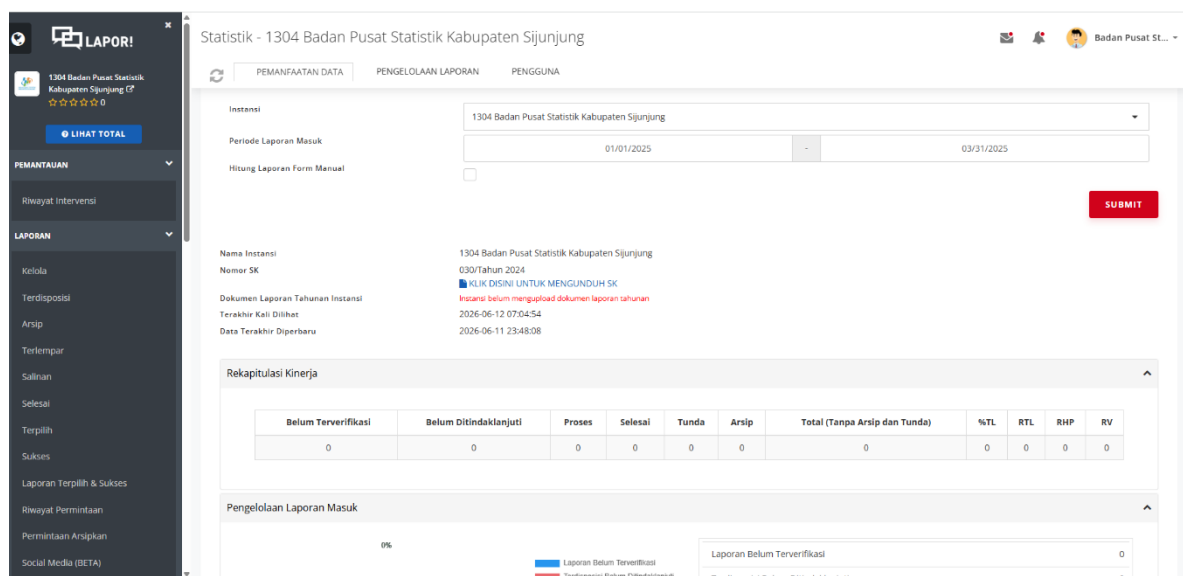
LAPOR!

1304 Badan Pusat Statistik Kabupaten Sijunjung
☆☆☆☆☆0

LIHAT TOTAL

PEMANTAUAN

Riwayat Intervensi

LAPORAN

Kelola

Terdisposisi

Arsip

Terlempar

Salinan

Selesai

Terpilih

Sukses

Laporan Terpilih & Sukses

Riwayat Permintaan

Permintaan Arsipkan

Social Media (BETA)

Statistik - 1304 Badan Pusat Statistik Kabupaten Sijunjung

Badan Pusat St...

PEMANFAATAN DATA | PENGELOLAAN LAPORAN | PENGGUNA

Instansi: 1304 Badan Pusat Statistik Kabupaten Sijunjung

Periode Laporan Masuk: 01/01/2025 - 03/31/2025

Hitung Laporan Form Manual

SUBMIT

Nama Instansi: 1304 Badan Pusat Statistik Kabupaten Sijunjung
Nomor SK: 030/Tahun 2024
KLIK DISINI UNTUK MENGUNDUH SK
Dokumen Laporan Tahunan Instansi: Instansi belum mengupload dokumen laporan tahunan
Terakhir Kali Dilihat: 2026-06-12 07:04:54
Data Terakhir Diperbaru: 2026-06-11 23:48:08

Rekapitulasi Kinerja

| Belum Terverifikasi | Belum Ditindaklanjuti | Proses | Selesai | Tunda | Arsip | Total (Tanpa Arsip dan Tunda) | %TL | RTL | RHP | RV |
|---|---|---|---|---|---|---|---|---|---|---|
| 0 | 0 | 0 | 0 | 0 | 0 | 0 | 0 | 0 | 0 | 0 |

Pengelolaan Laporan Masuk

0%

Laporan Belum Terverifikasi

Laporan Belum Terverifikasi 0